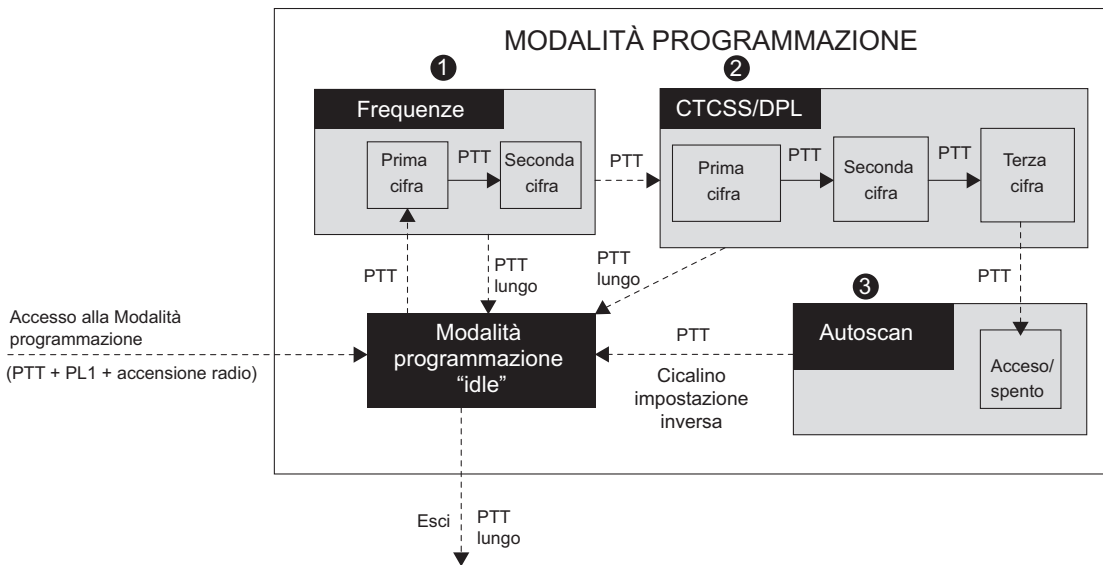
MODALITÀ PROGRAMMAZIONE

1

Frequenze

Prima cifra

PTT

Seconda cifra

PTT

2

CTCSS/DPL

Prima cifra

PTT

Seconda cifra

PTT

Terza cifra

PTT

PTT lungo

PTT lungo

PTT

3

Accesso alla Modalità programmazione

(PTT + PL1 + accensione radio)

Modalità programmazione "idle"

PTT

Cicalino impostazione inversa

Autoscan

Acceso/ spento

Esci

PTT lungo